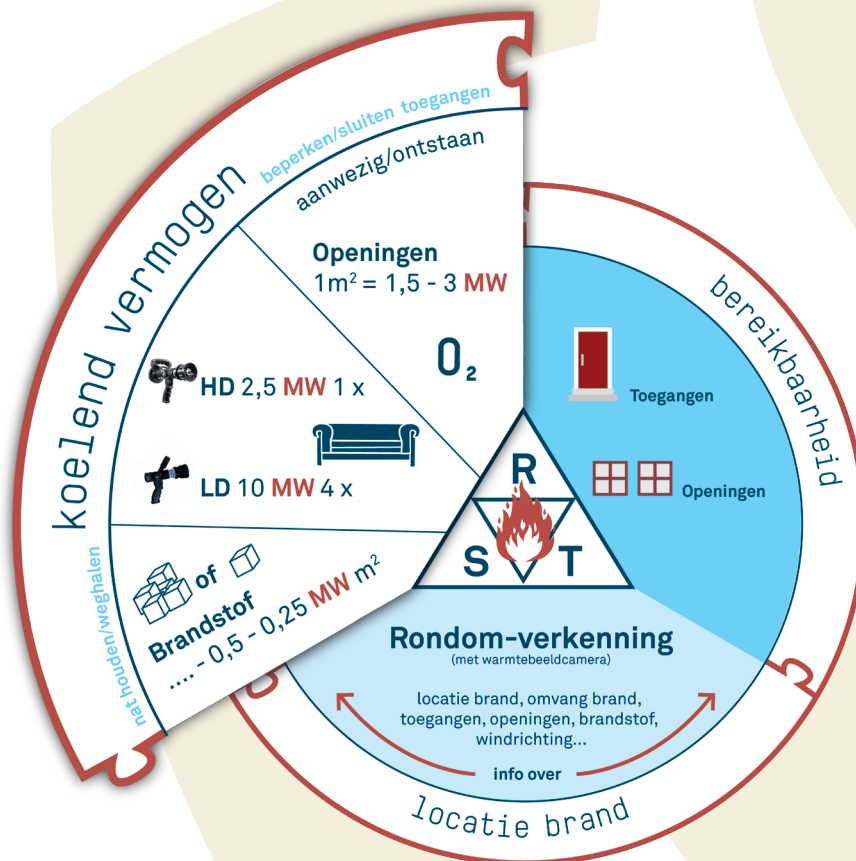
koelend vermogen

beperken/sluiten toegangen

aanwezig/ontstaan

Openingen
$1m^2$ = 1,5 - 3 MW

$O_2$

HD 2,5 MW 1 x

LD 10 MW 4 x

of

Brandstof
.... - 0,5 - 0,25 MW $m^2$

nat houden/weghalen

bereikbaarheid

Toegangen

Openingen

R
S
T

Rondom-verkenning
(met warmtebeeldcamera)

locatie brand, omvang brand, toegangen, openingen, brandstof, windrichting...

info over

locatie brand